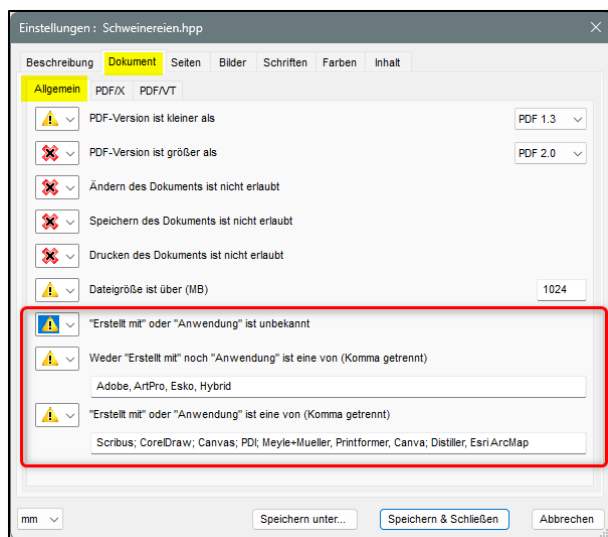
Einstellungen : Schweinereien.hpp

Beschreibung Dokument Seiten Bilder Schriften Farben Inhalt

Allgemein PDF/X PDF/VT

PDF-Version ist kleiner als PDF 1.3

PDF-Version ist größer als PDF 2.0

Ändern des Dokuments ist nicht erlaubt

Speichern des Dokuments ist nicht erlaubt

Drucken des Dokuments ist nicht erlaubt

Dateigröße ist über (MB) 1024

"Erstellt mit" oder "Anwendung" ist unbekannt

Weder "Erstellt mit" noch "Anwendung" ist eine von (Komma getrennt)

Adobe, ArtPro, Esko, Hybrid

"Erstellt mit" oder "Anwendung" ist eine von (Komma getrennt)

Scribus; CorelDraw; Canvas; PDI; Meyle+Mueller, Printformer, Canva; Distiller, Esri ArcMap

mm

Speichern unter...

Speichern & Schließen

Abbrechen